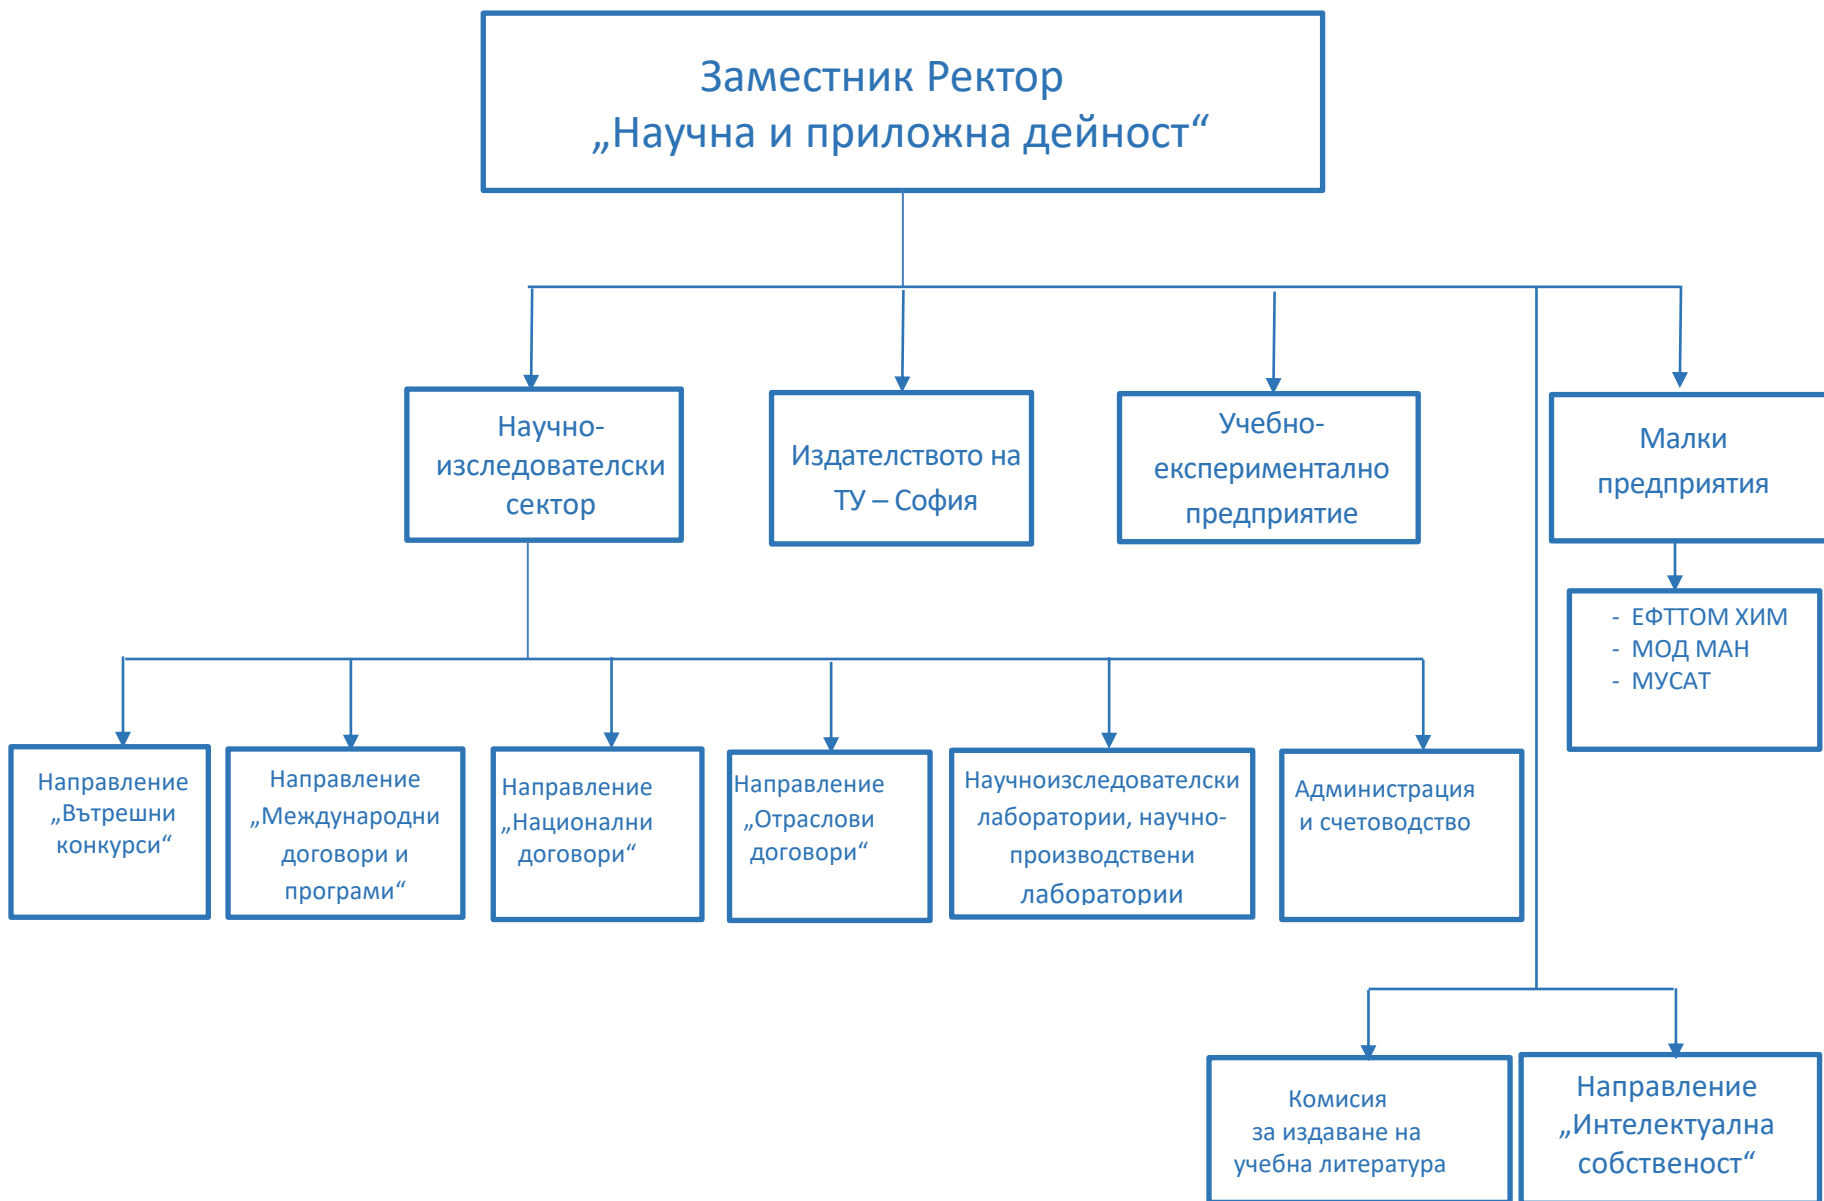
Заместник Ректор
„Научна и приложна дейност“

Научно-изследователски сектор

Издателството на ТУ – София

Учебно-експериментално предприятие

Малки предприятия

- ЕФТТОМ ХИМ
- МОД МАН
- МУСАТ

Направление „Вътрешни конкурси“

Направление „Международни договори и програми“

Направление „Национални договори“

Направление „Отраслови договори“

Научноизследователски лаборатории, научно-производствени лаборатории

Администрация и счетоводство

Комисия за издаване на учебна литература

Направление „Интелектуална собственост“